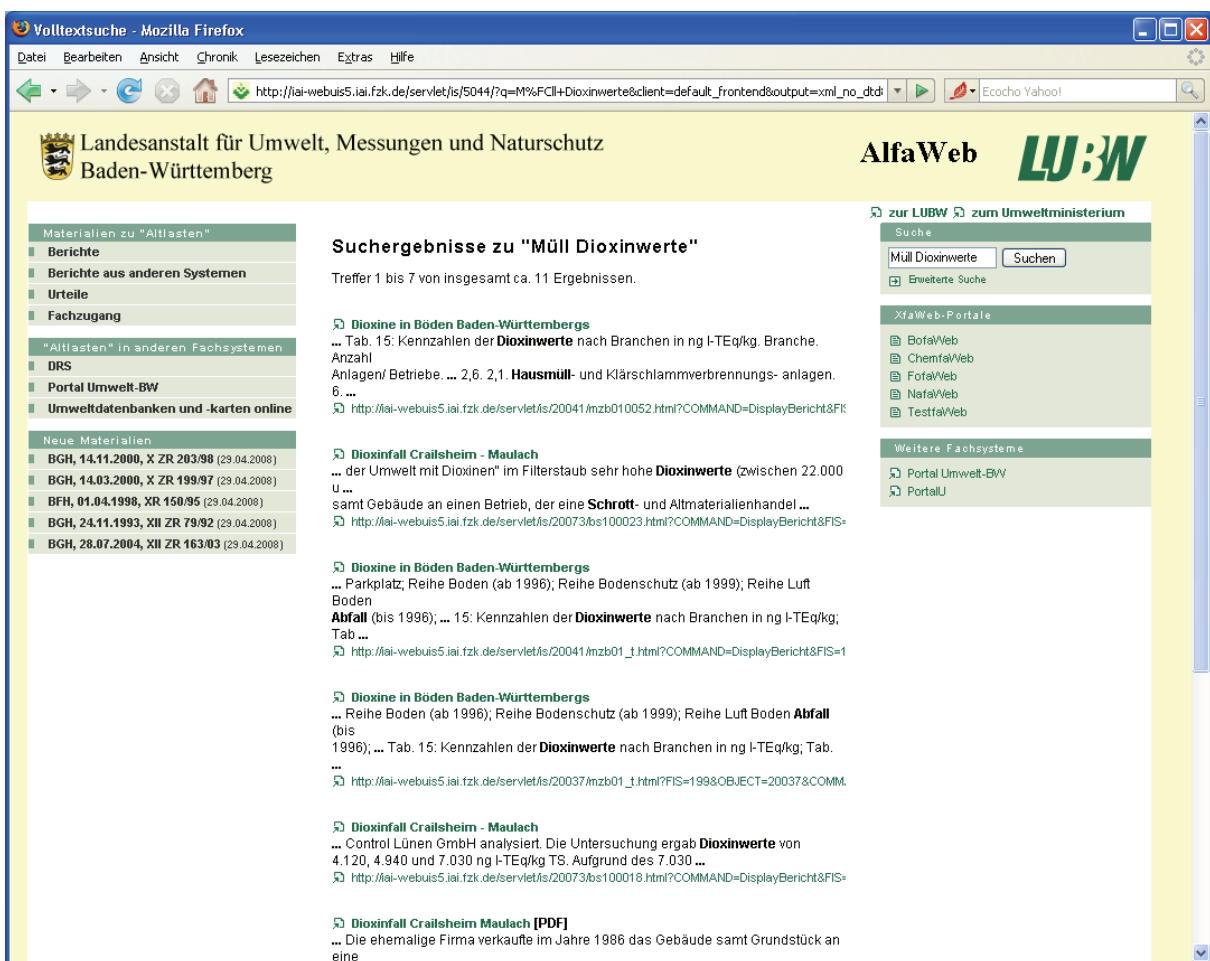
Volltextsuche - Mozilla Firefox

Datei Bearbeiten Ansicht Chronik Lesezeichen Extras Hilfe

http://iai-webuis5.iai.fzk.de/servlet/is/5044/?q=M%FCll+Dioxinwerte&client=default_frontend&output=xml_no_dtd

Ecocho Yahoo!

Landesanstalt für Umwelt, Messungen und Naturschutz Baden-Württemberg

AlfaWeb

LUBW

zur LUBW zum Umweltministerium

Materialien zu "Altlasten"
Berichte
Berichte aus anderen Systemen
Urteile
Fachzugang

"Altlasten" in anderen Fachsystemen
DRS
Portal Umwelt-BW
Umweltdatenbanken und -karten online

Neue Materialien
BGH, 14.11.2000, X ZR 203/98 (29.04.2008)
BGH, 14.03.2000, X ZR 199/97 (29.04.2008)
BFH, 01.04.1998, XR 150/95 (29.04.2008)
BGH, 24.11.1993, XII ZR 79/92 (29.04.2008)
BGH, 28.07.2004, XII ZR 163/03 (29.04.2008)

Suchergebnisse zu "Müll Dioxinwerte"

Treffer 1 bis 7 von insgesamt ca. 11 Ergebnissen.

Dioxine in Böden Baden-Württembergs
... Tab. 15: Kennzahlen der Dioxinwerte nach Branchen in ng I-TEq/kg. Branche. Anzahl
Anlagen/ Betriebe. ... 2,6. 2,1. Hausmüll- und Klärschlammverbrennungs- anlagen. 6. ...
http://iai-webuis5.iai.fzk.de/servlet/is/20041/mzb010052.html?COMMAND=DisplayBericht&FIS

Dioxinfall Crailsheim - Maulach
... der Umwelt mit Dioxinen" im Filterstaub sehr hohe Dioxinwerte (zwischen 22.000 u ...
samt Gebäude an einen Betrieb, der eine Schrott- und Altmaterialienhandel ...
http://iai-webuis5.iai.fzk.de/servlet/is/20073/bs100023.html?COMMAND=DisplayBericht&FIS=

Dioxine in Böden Baden-Württembergs
... Parkplatz; Reihe Boden (ab 1996); Reihe Bodenschutz (ab 1999); Reihe Luft Boden
Abfall (bis 1996); ... 15: Kennzahlen der Dioxinwerte nach Branchen in ng I-TEq/kg; Tab ...
http://iai-webuis5.iai.fzk.de/servlet/is/20041/mzb01_t.html?COMMAND=DisplayBericht&FIS=1

Dioxine in Böden Baden-Württembergs
... Reihe Boden (ab 1996); Reihe Bodenschutz (ab 1999); Reihe Luft Boden Abfall (bis
1996); ... Tab. 15: Kennzahlen der Dioxinwerte nach Branchen in ng I-TEq/kg; Tab. ...
http://iai-webuis5.iai.fzk.de/servlet/is/20037/mzb01_t.html?FIS=199&OBJECT=20037&COMM

Dioxinfall Crailsheim - Maulach
... Control Lünen GmbH analysiert. Die Untersuchung ergab Dioxinwerte von 4.120, 4.940 und 7.030 ng I-TEq/kg TS. Aufgrund des 7.030 ...
http://iai-webuis5.iai.fzk.de/servlet/is/20073/bs100018.html?COMMAND=DisplayBericht&FIS=

Dioxinfall Crailsheim Maulach [PDF]
... Die ehemalige Firma verkaufte im Jahre 1986 das Gebäude samt Grundstück an eine

Suche
Müll Dioxinwerte
Suchen
Erweiterte Suche

XfaWeb-Portale
BofaWeb
ChemfaWeb
FofaWeb
NafaWeb
TestfaWeb

Weitere Fachsysteme
Portal Umwelt-BW
PortalU